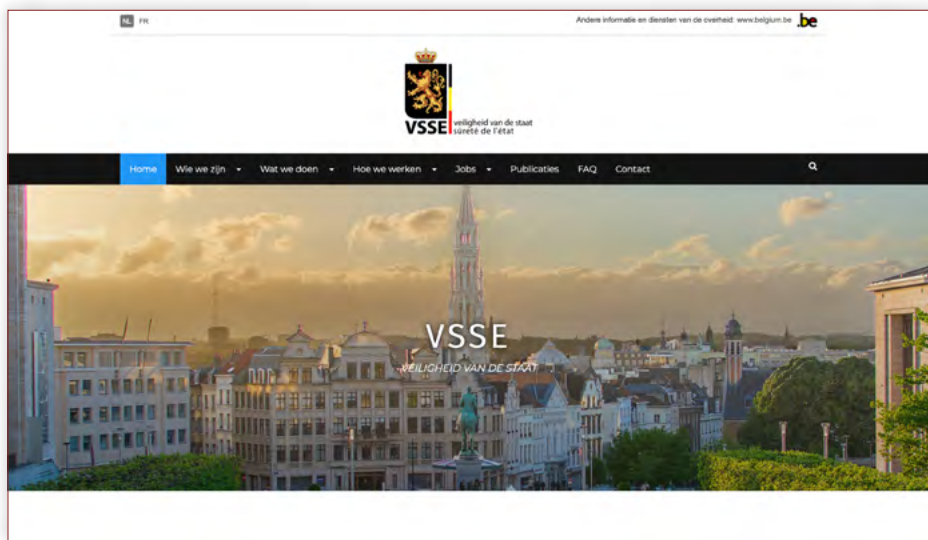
NL FR

Andere informatie en diensten van de overheid: www.belgium.be .be

VSSE veiligheid van de staat sûreté de l'état

Home Wie we zijn Wat we doen Hoe we werken Jobs Publicaties FAQ Contact

VSSE
VEILIGHEID VAN DE STAAT